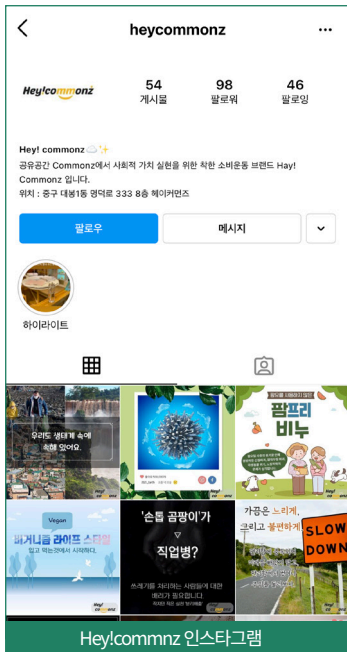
heycommonz

Hey!commonz

54 게시물

98 팔로워

46 팔로잉

Hey! commonz ☁️✨
공유공간 Commonz에서 사회적 가치 실현을 위한 착한 소비운동 브랜드 Hay! Commonz 입니다.
위치 : 중구 대봉1동 명덕로 333 8층 헤이커먼즈

팔로우

메시지

하이라이트

우리도 생태계 속에 속해 있어요.

팜프리 비누

Vegan

비거니즘 라이프 스타일

'손톱 곰팡이'가 직업병?

쓰레기를 치리하는 사람들에 대한 배려가 필요합니다

가끔은 느리게, 그리고 불편하게

SLOW DOWN

Hey!commnz 인스타그램